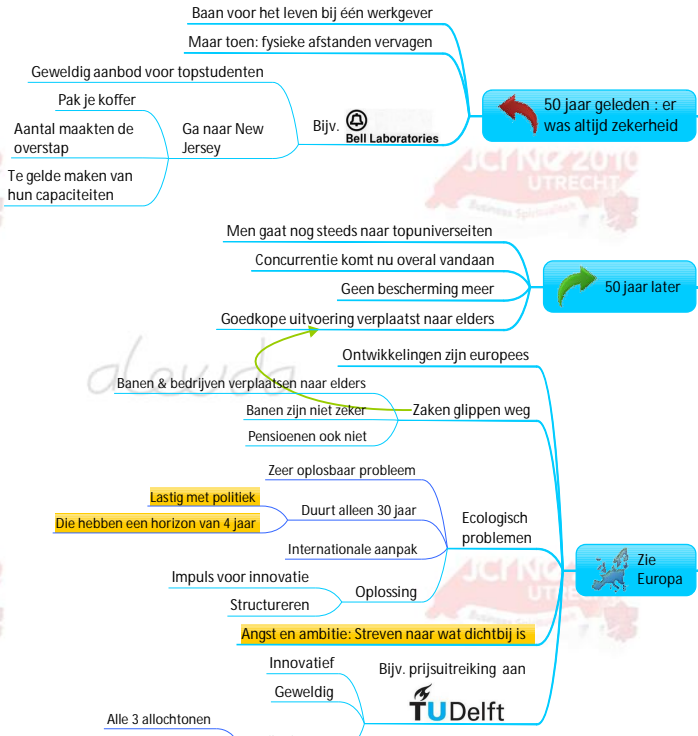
Baan voor het leven bij één werkgever

Maar toen: fysieke afstanden vervagen

Geweldig aanbod voor topstudenten

Pak je koffer

Aantal maakten de overstap

Ga naar New Jersey

Bijv.

Bell Laboratories

Te gelde maken van hun capaciteiten

50 jaar geleden : er was altijd zekerheid

JCI NG 2010 UTRECHT

Men gaat nog steeds naar topuniverseiten

Concurrentie komt nu overal vandaan

Geen bescherming meer

50 jaar later

Goedkope uitvoering verplaatst naar elders

Ontwikkelingen zijn europees

Banen & bedrijven verplaatsen naar elders

Banen zijn niet zeker

Zaken glippen weg

Pensioenen ook niet

Zeer oplosbaar probleem

Lastig met politiek

Duurt alleen 30 jaar

Die hebben een horizon van 4 jaar

Ecologisch problemen

Internationale aanpak

Zie Europa

Impuls voor innovatie

Oplossing

Structureren

Angst en ambitie: Streven naar wat dichtbij is

Innovatief

Bijv. prijsuitreiking aan

Geweldig

TUDelft

Alle 3 allochtonen